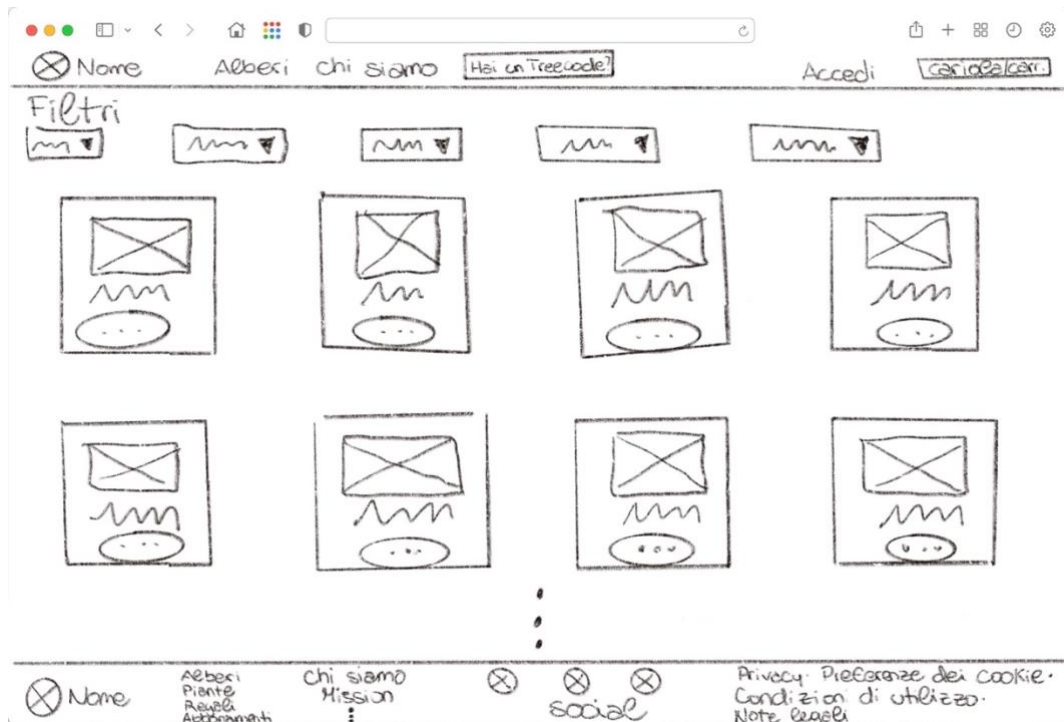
Nome Alberi Chi siamo Hai un Treecode? Accedi Carrello|carr.

Filtri

Nome
Alberi
Piante
Regali
Abbonamenti

Chi siamo
Mission

social

Privacy · Preferenze dei cookie ·
Condizioni di utilizzo ·
Note legali